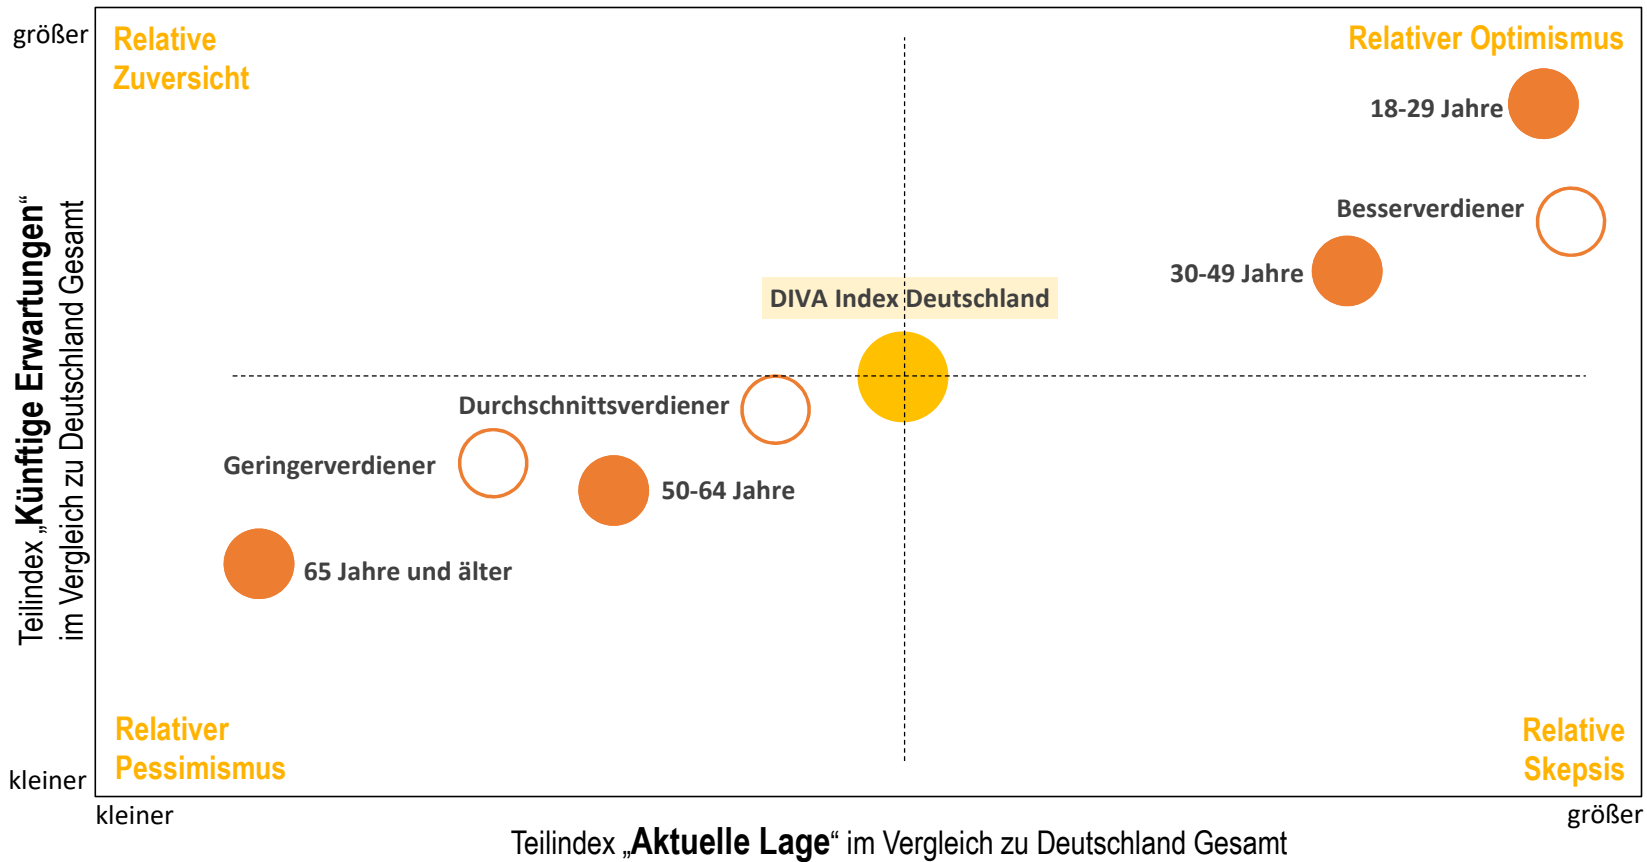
größer

Relative Zuversicht

Relativer Optimismus

18-29 Jahre

Besserverdiener

30-49 Jahre

DIVA Index Deutschland

Durchschnittsverdiener

Geringerverdiener

50-64 Jahre

65 Jahre und älter

Relativer Pessimismus

Relative Skepsis

kleiner

kleiner

größer

Teilindex „Künftige Erwartungen“ im Vergleich zu Deutschland Gesamt

Teilindex „Aktuelle Lage“ im Vergleich zu Deutschland Gesamt